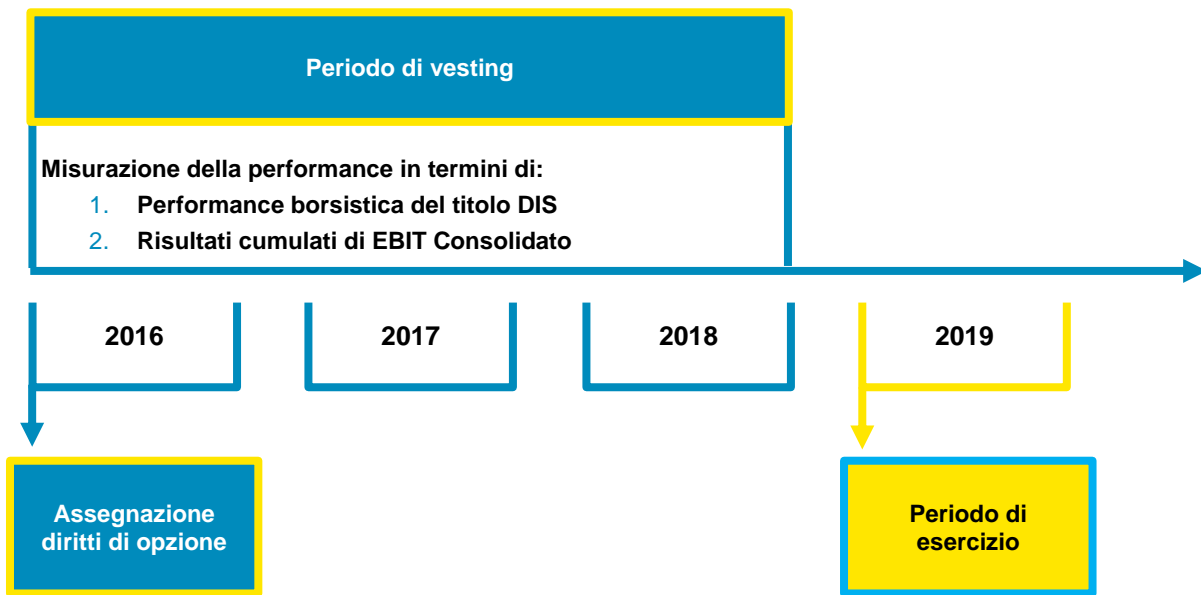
Periodo di vesting

Misurazione della performance in termini di:
1. Performance borsistica del titolo DIS
2. Risultati cumulati di EBIT Consolidato

2016

2017

2018

2019

Assegnazione diritti di opzione

Periodo di esercizio